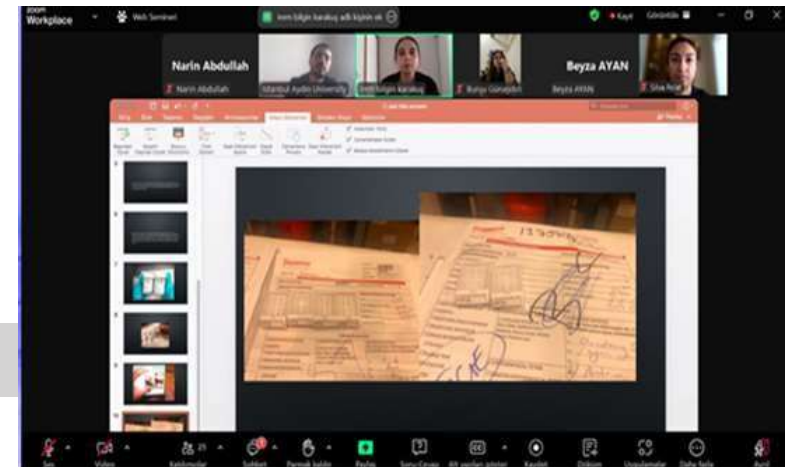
zoom Workplace

Web Semineri

İrem bilgin karakuş adlı kişinin ek

Kayıt

Görünüm

Narin Abdullah

Narin Abdullah

Istanbul Aydın University

İrem bilgin karakuş

Buńya Günaydın

Beyza AYAN

Beyza AYAN

Sinai Rojat

Ses

Video

Katılımcılar

Sohbet

Parmak kaldır

Paylaş

Soru-Cevap

Altyazıları göster

Kaydet

Ölçüm

Uygulamalar

Daha fazla

Ayrıl